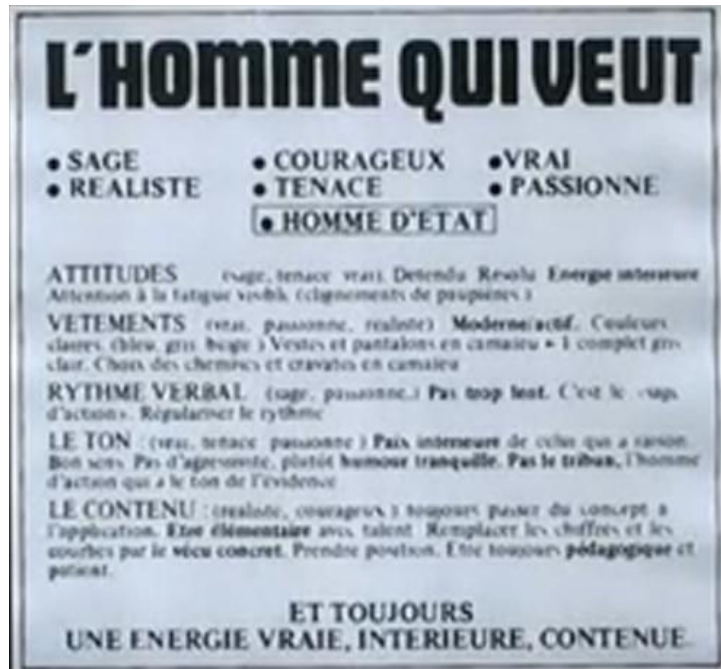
L'HOMME QUI VEUT

• SAGE • COURAGEUX • VRAI
• REALISTE • TENACE • PASSIONNE
• HOMME D'ETAT

ATTITUDES (sage, tenace, vrai) Detendu Résolu Energie interieure Attention à la fatigue visible (clignements de paupières)

VETEMENTS (vrai, passionné, realiste) Moderne/actif. Couleurs claires (bleu, gris, beige) Vestes et pantalons en camaieu + 1 complet gris clair. Choix des chemises et cravates en camaieu

RYTHME VERBAL (sage, passionné,) Pas trop lent. C'est le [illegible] d'action. Régulariser le rythme

LE TON (vrai, tenace, passionné) Paix interieure de celui qui a raison. Bon sens. Pas d'agressivité, plutôt humour tranquille. Pas le tribun, l'homme d'action qui a le ton de l'évidence

LE CONTENU (realiste, courageux) toujours passer du concept à l'application. Etre élémentaire avec talent. Remplacer les chiffres et les courbes par le vécu concret. Prendre position. Etre toujours pédagogique et patient.

ET TOUJOURS
UNE ENERGIE VRAIE, INTERIEURE, CONTENUE.